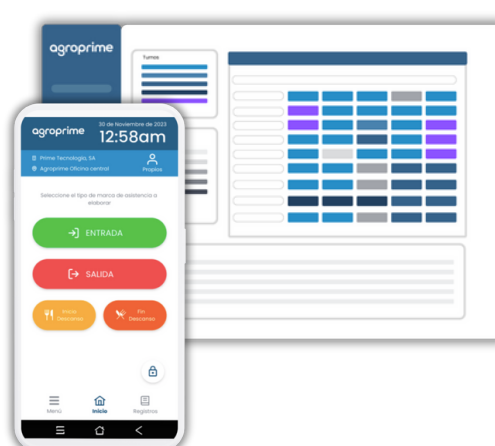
agroprime

Turnos

agroprime
30 de Noviembre de 2023
12:58am

Prime Tecnología, SA
Agroprime Oficina central
Propios

Seleccione el tipo de marca de asistencia a elaborar

ENTRADA

SALIDA

Inicio Descanso

Fin Descanso

Menú
Inicio
Registros